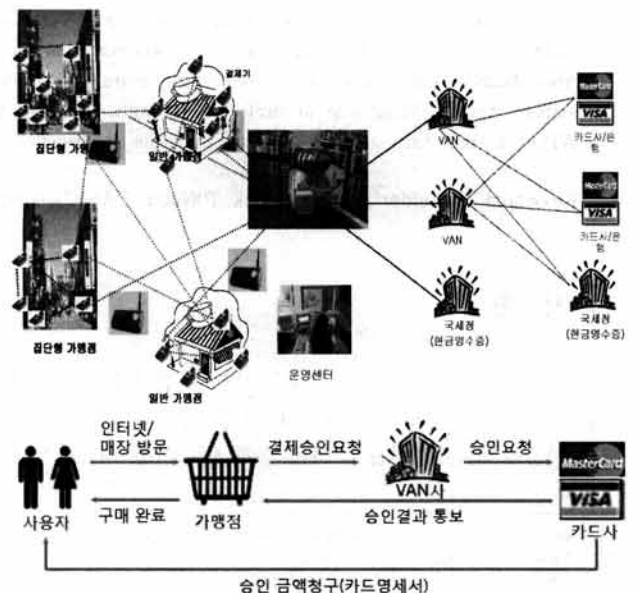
결제기

집단형 가맹점

일반가맹점

VAN

카드사/은행

VAN

MasterCard

VISA

카드사/은행

국세청
(현금영수증)

국세청
(현금영수증)

집단형 가맹점

일반 가맹점

운영센터

인터넷/
매장 방문

결제승인요청

승인요청

MasterCard

VISA

VAN사

사용자

구매 완료

가맹점

승인결과 통보

카드사

승인 금액청구(카드명세서)